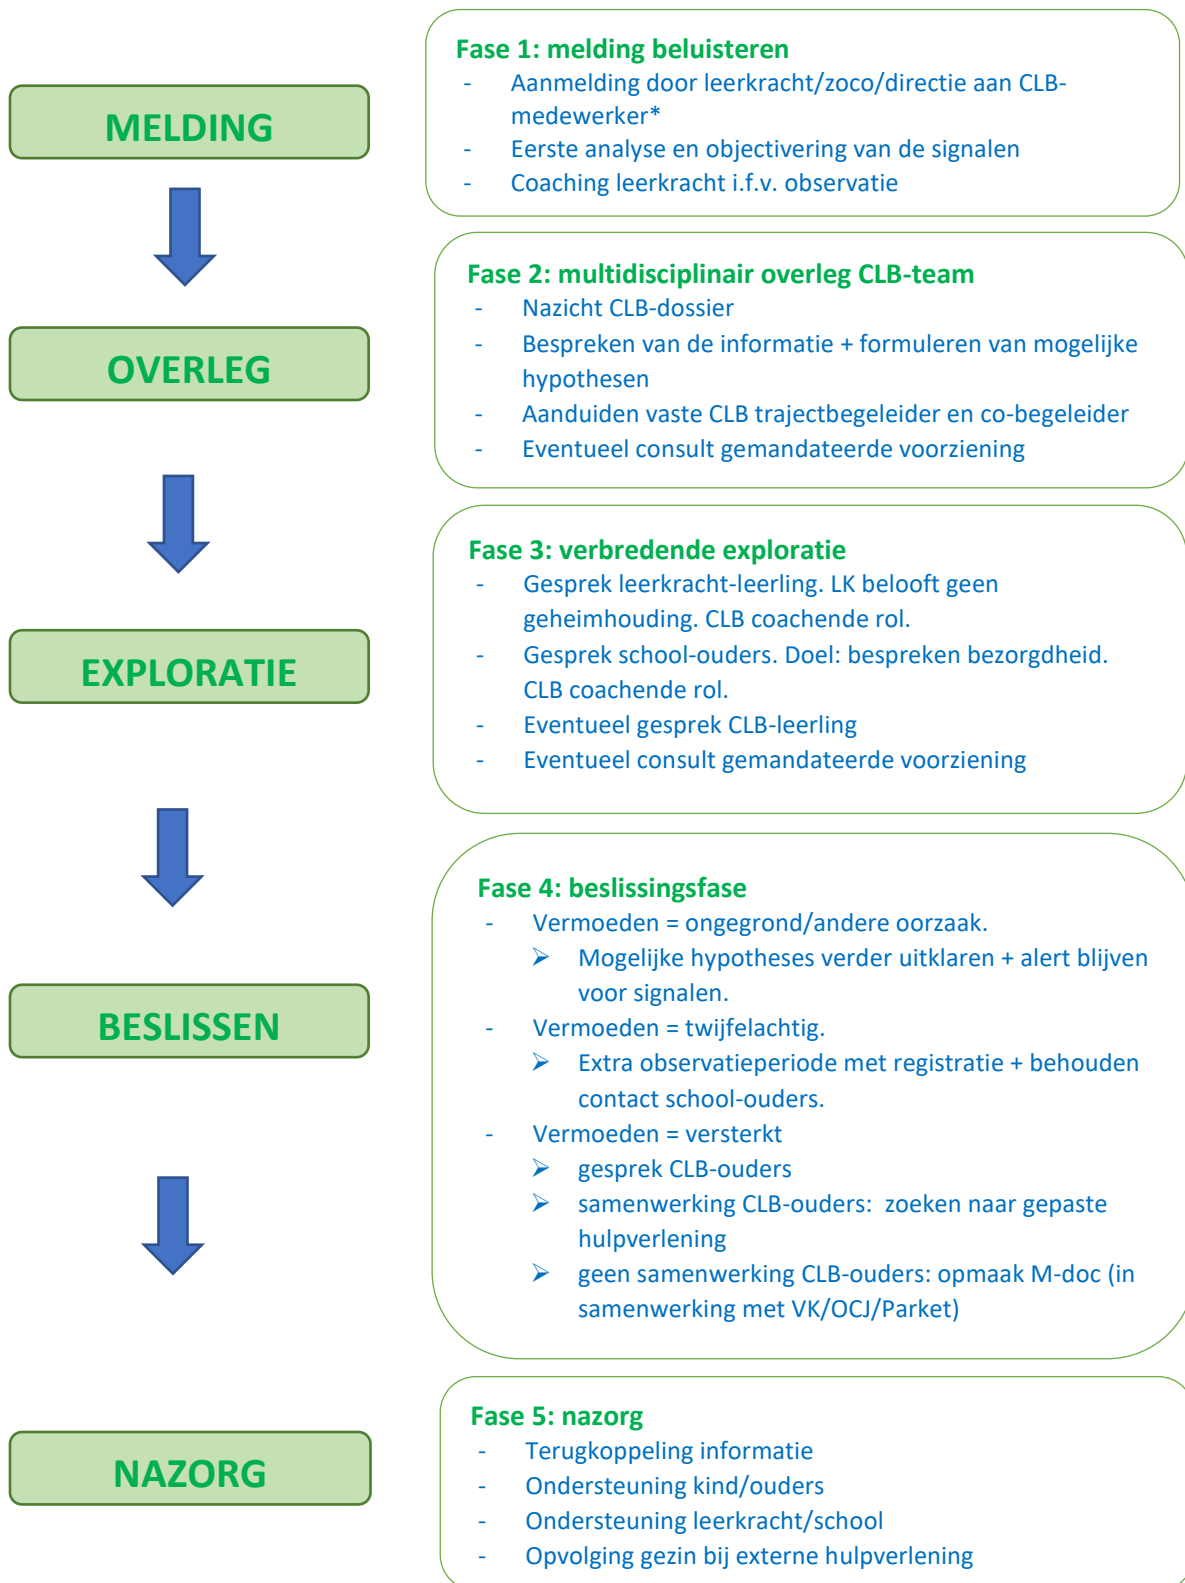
MELDING

Fase 1: melding beluisteren
- Aanmelding door leerkracht/zoco/directie aan CLB-medewerker*
- Eerste analyse en objectivering van de signalen
- Coaching leerkracht i.f.v. observatie

OVERLEG

Fase 2: multidisciplinair overleg CLB-team
- Nazicht CLB-dossier
- Bespreken van de informatie + formuleren van mogelijke hypothesen
- Aanduiden vaste CLB trajectbegeleider en co-begeleider
- Eventueel consult gemandateerde voorziening

EXPLORATIE

Fase 3: verbredende exploratie
- Gesprek leerkracht-leerling. LK belooft geen geheimhouding. CLB coachende rol.
- Gesprek school-ouders. Doel: bespreken bezorgdheid. CLB coachende rol.
- Eventueel gesprek CLB-leerling
- Eventueel consult gemandateerde voorziening

BESLISSEN

Fase 4: beslissingsfase
- Vermoeden = ongegrond/andere oorzaak.
➢ Mogelijke hypotheses verder uitklaren + alert blijven voor signalen.
- Vermoeden = twijfelachtig.
➢ Extra observatieperiode met registratie + behouden contact school-ouders.
- Vermoeden = versterkt
➢ gesprek CLB-ouders
➢ samenwerking CLB-ouders: zoeken naar gepaste hulpverlening
➢ geen samenwerking CLB-ouders: opmaak M-doc (in samenwerking met VK/OCJ/Parket)

NAZORG

Fase 5: nazorg
- Terugkoppeling informatie
- Ondersteuning kind/ouders
- Ondersteuning leerkracht/school
- Opvolging gezin bij externe hulpverlening